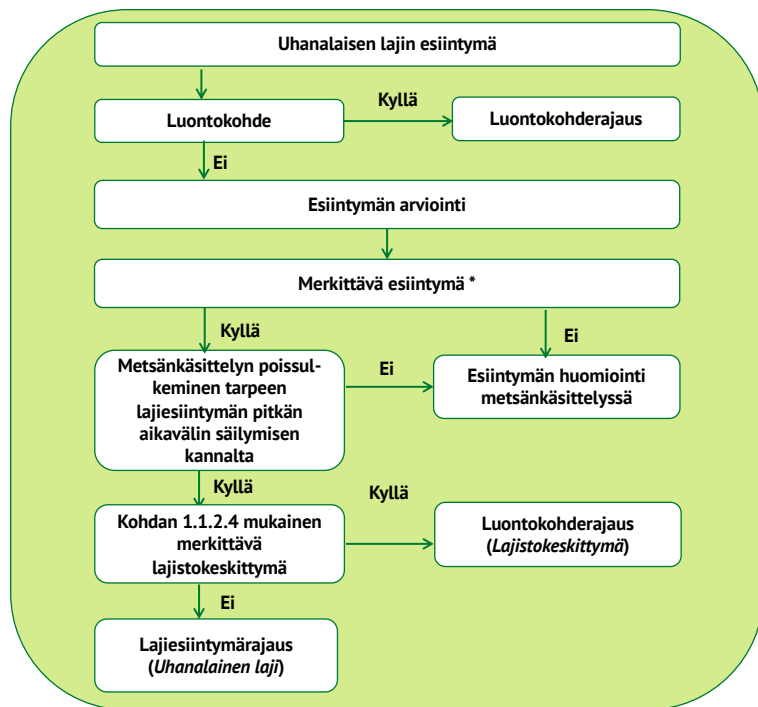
Uhanalaisen lajin esiintymä

Luontokohde

Kyllä

Luontokohderajaus

Ei

Esiintymän arviointi

Merkittävä esiintymä *

Kyllä

Ei

Metsänkäsittelyn poissulkeminen tarpeen lajiesiintymän pitkän aikavälin säilymisen kannalta

Ei

Esiintymän huomiointi metsänkäsittelyssä

Kyllä

Kyllä

Kohdan 1.1.2.4 mukainen merkittävä lajistokeskittymä

Luontokohderajaus (*Lajistokeskittymä*)

Ei

Lajiesiintymärajaus (*Uhanalainen laji*)